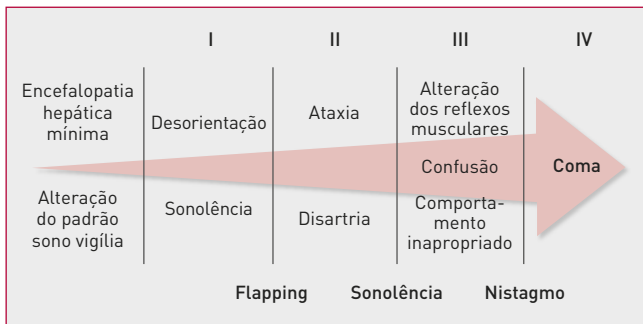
I

II

III

IV

Encefalopatia hepática mínima

Alteração do padrão sono vigília

Desorientação

Sonolência

Ataxia

Disartria

Alteração dos reflexos musculares

Confusão

Comportamento inapropriado

Coma

Flapping

Sonolência

Nistagmo